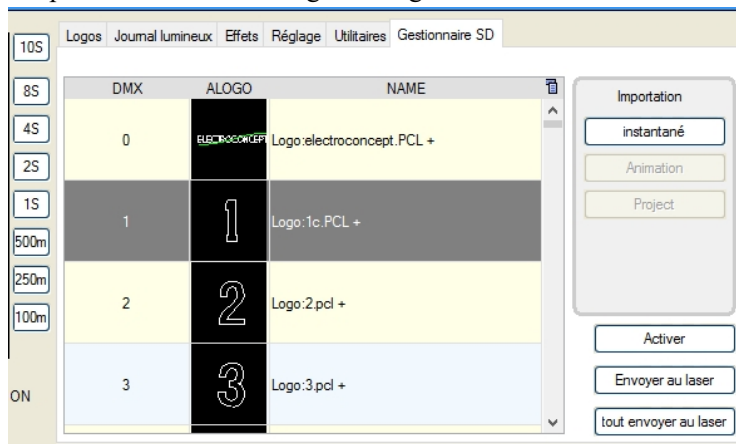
10S
8S
4S
2S
1S
500m
250m
100m
ON

Logos | Journal lumineux | Effets | Réglage | Utilitaires | Gestionnaire SD

| DMX | ALOGO | NAME |
|---|---|---|
| 0 | ELECTROCONCEPT | Logo:electroconcept.PCL + |
| 1 | 1 | Logo:1c.PCL + |
| 2 | 2 | Logo:2.pcl + |
| 3 | 3 | Logo:3.pcl + |

Importation
instantané
Animation
Project

Activer
Envoyer au laser
tout envoyer au laser